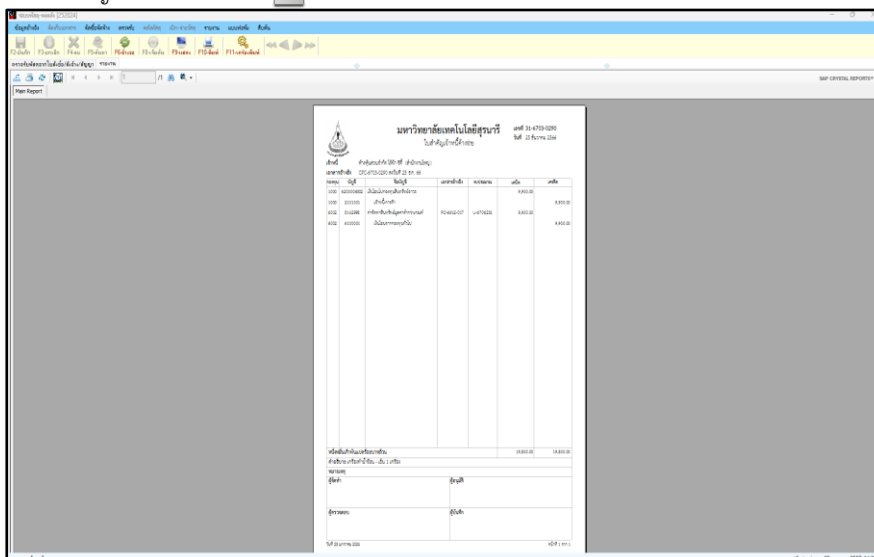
Main Report

SAP CRYSTAL REPORTS

มหาวิทยาลัยเทคโนโลยีสุรนารี
ใบสำคัญจ่ายหนี้ค้างจ่าย

เลขที่ 31-6703-0290
วันที่ 15 ธันวาคม 2566

| รหัส | บัญชี | ชื่อบัญชี | เอกสารอ้างอิง | | เดบิต | เครดิต |
|---|---|---|---|---|---|---|
| 1000 | | | | | 8,800.00 | |
| 1000 | | | | | | 8,800.00 |
| 6002 | | | | | 8,800.00 | |
| 6002 | | | | | | 8,800.00 |

| | | 19,800.00 | 19,800.00 |
|---|---|---|---|

ผู้จัดทำ
ผู้ตรวจสอบ
ผู้อนุมัติ
ผู้บันทึก

หน้าที่ 1 จาก 1